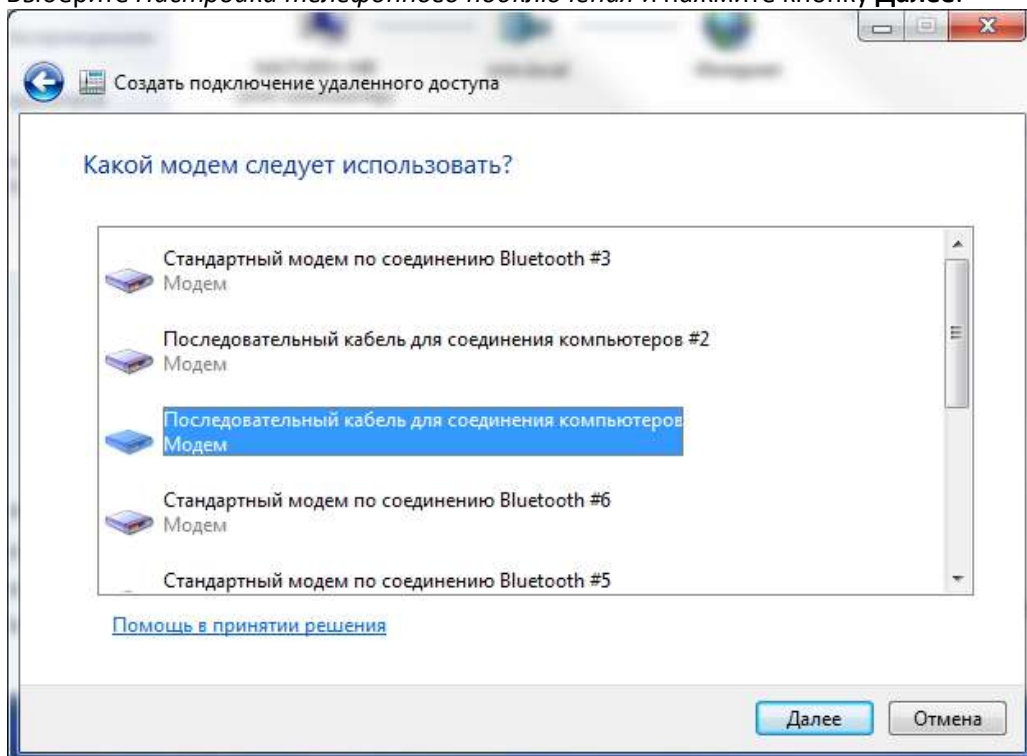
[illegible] *Настройка телефонного подключения* и нажмите кнопку **Далее**.

Создать подключение удаленного доступа

Какой модем следует использовать?

Стандартный модем по соединению Bluetooth #3
Модем

Последовательный кабель для соединения компьютеров #2
Модем

Последовательный кабель для соединения компьютеров
Модем

Стандартный модем по соединению Bluetooth #6
Модем

Стандартный модем по соединению Bluetooth #5

Помощь в принятии решения

Далее
Отмена